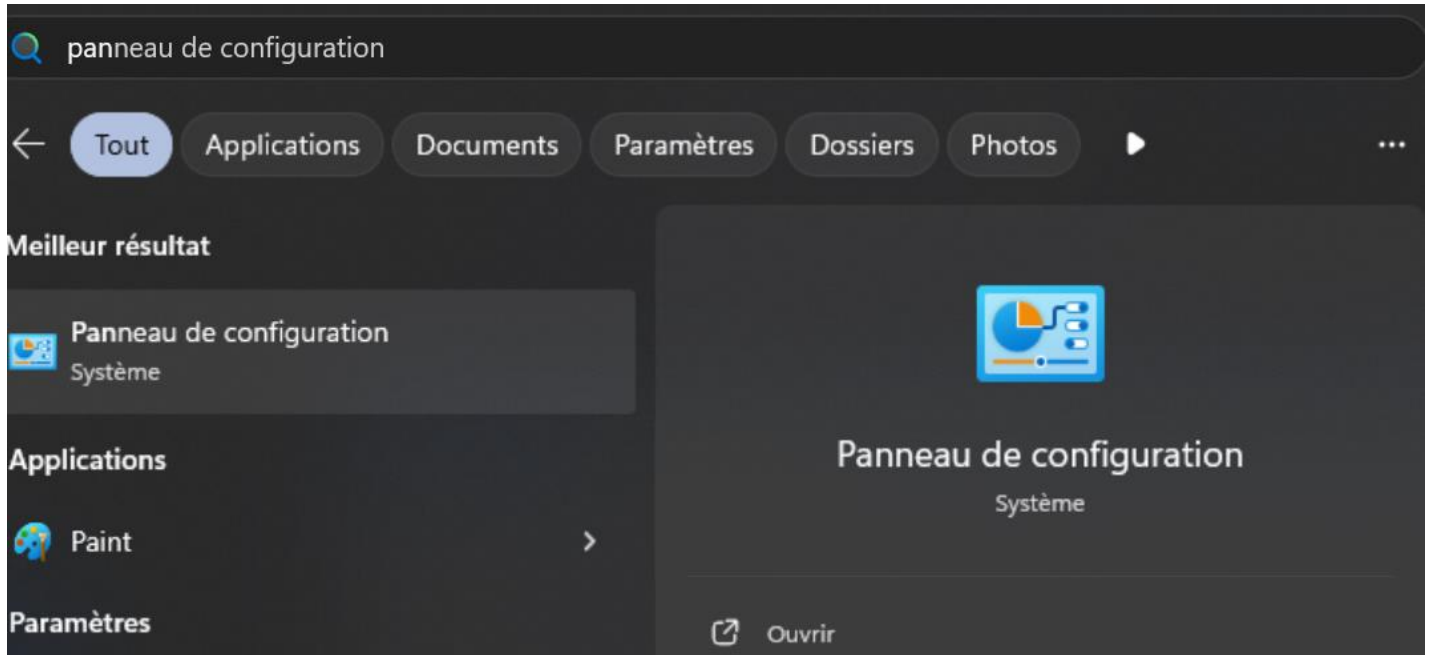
panneau de configuration

Tout Applications Documents Paramètres Dossiers Photos ...

Meilleur résultat

Panneau de configuration
Système

Applications

Paint

Paramètres

Panneau de configuration
Système

Ouvrir